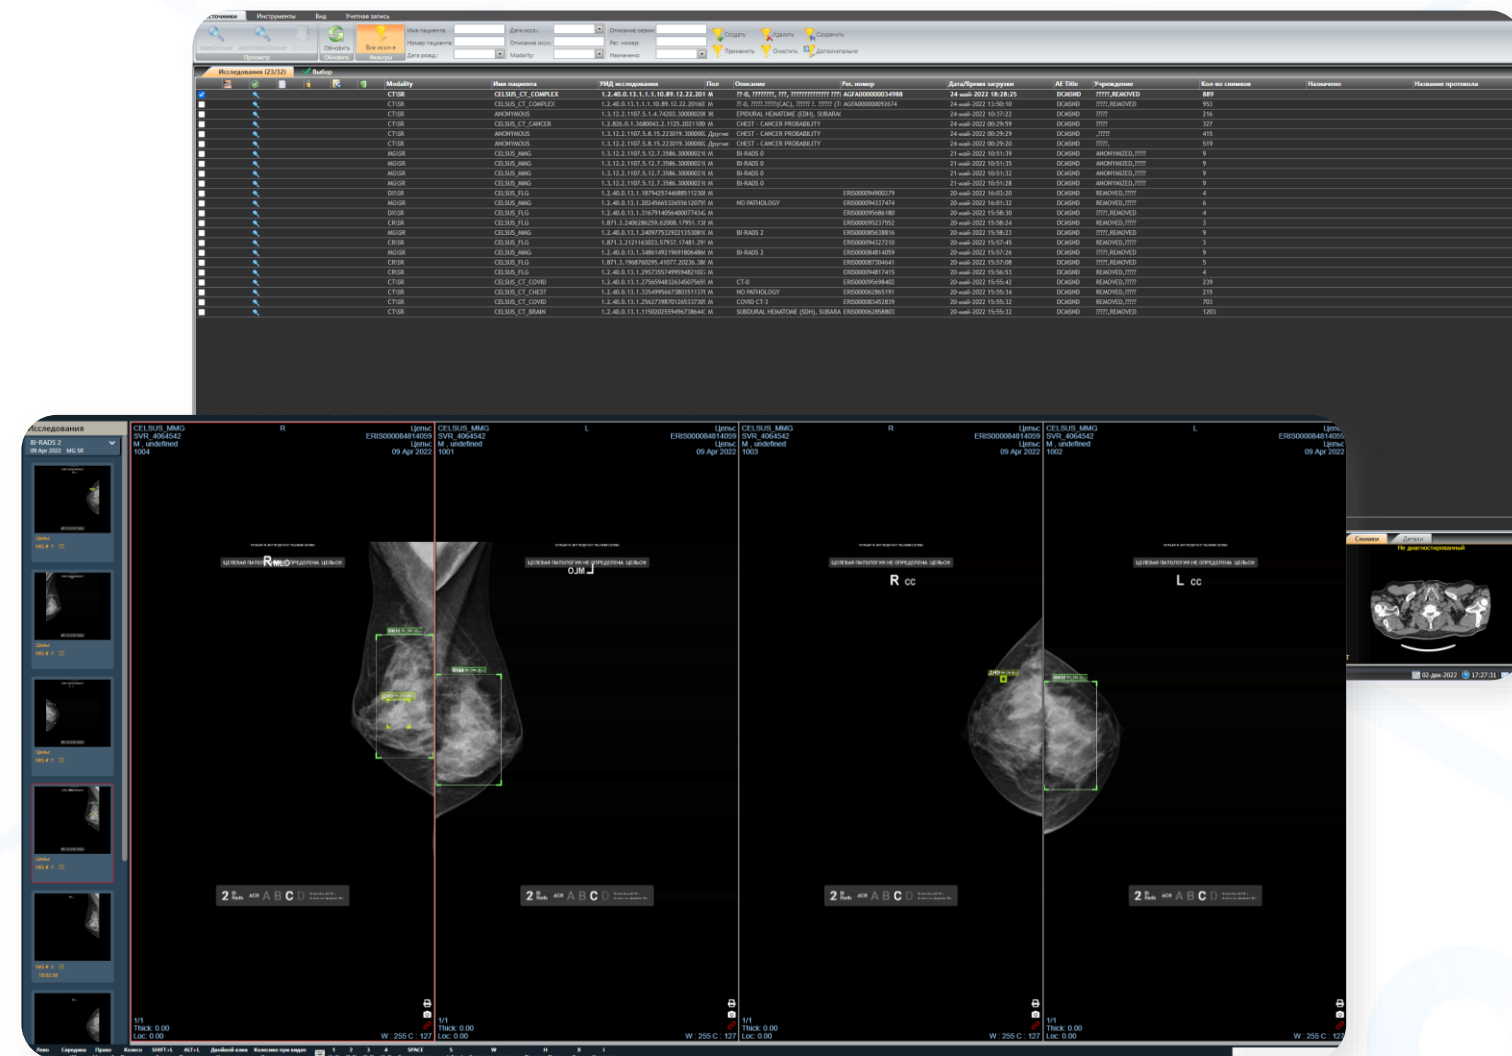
сточники Инструменты Вид Учетная запись

Обновить Все иссл-я Просмотр Обновить Фильтры

Имя пациента: Номер пациента: Дата рожд: Дата иссл: Описание иссл: Modality: Описание серии: Рег. номер: Назначено:

Создать Удалить Сохранить Применить Очистить Дополнительно

Исследования (23/32) Выбор

| Modality | Имя пациента | УИД исследования | Пол | Описание | Рег. номер | Дата/Время загрузки | AE Title | Учреждение | Кол-во снимков | Назначено | Название протокола |
|---|---|---|---|---|---|---|---|---|---|---|---|
| CT\SR | CELSUS_CT_COMPLEX | 1.2.40.0.13.1.1.1.10.89.12.22.201 | M | | AGFA000000034988 | 24-май-2022 18:28:25 | DCMSND | ?????,REMOVED | 889 | | |
| CT\SR | CELSUS_CT_COMPLEX | 1.2.40.0.13.1.1.1.10.89.12.22.20160 | M | | AGFA000000092674 | 24-май-2022 13:50:10 | DCMSND | ?????,REMOVED | 953 | | |
| CT\SR | ANONYMOUS | 1.3.12.2.1107.5.1.4.74203.30000028 | M | EPIDURAL HEMATOME (EDH), SUBARAC | | 24-май-2022 10:37:22 | DCMSND | ????? | 216 | | |
| CT\SR | CELSUS_CT_CANCER | 1.2.826.0.1.3680043.2.1125.2021100 | M | CHEST - CANCER PROBABILITY | | 24-май-2022 00:29:59 | DCMSND | ????? | 327 | | |
| CT\SR | ANONYMOUS | 1.3.12.2.1107.5.8.15.223019.300006 | Другие | CHEST - CANCER PROBABILITY | | 24-май-2022 00:29:29 | DCMSND | ,????? | 415 | | |
| CT\SR | ANONYMOUS | 1.3.12.2.1107.5.8.15.223019.300006 | Другие | CHEST - CANCER PROBABILITY | | 24-май-2022 00:29:20 | DCMSND | ?????, | 519 | | |
| MG\SR | CELSUS_MMG | 1.3.12.2.1107.5.12.7.3586.30000021 | M | BI-RADS 0 | | 21-май-2022 10:51:39 | DCMSND | ANONYMIZED,????? | 9 | | |
| MG\SR | CELSUS_MMG | 1.3.12.2.1107.5.12.7.3586.30000021 | M | BI-RADS 0 | | 21-май-2022 10:51:35 | DCMSND | ANONYMIZED,????? | 9 | | |
| MG\SR | CELSUS_MMG | 1.3.12.2.1107.5.12.7.3586.30000021 | M | BI-RADS 0 | | 21-май-2022 10:51:32 | DCMSND | ANONYMIZED,????? | 9 | | |
| MG\SR | CELSUS_MMG | 1.3.12.2.1107.5.12.7.3586.30000021 | M | BI-RADS 0 | | 21-май-2022 10:51:28 | DCMSND | ANONYMIZED,????? | 9 | | |
| DX\SR | CELSUS_FLG | 1.2.40.0.13.1.1.187942974468851123 | M | | ERIS000094900279 | 20-май-2022 16:03:20 | DCMSND | REMOVED,????? | 4 | | |
| MG\SR | CELSUS_MMG | 1.2.40.0.13.1.1.202456653265561207 | M | NO PATHOLOGY | ERIS000094337474 | 20-май-2022 16:01:32 | DCMSND | ?????,REMOVED | 6 | | |
| DX\SR | CELSUS_FLG | 1.2.40.0.13.1.1.316791405640007743 | M | | ERIS000095686180 | 20-май-2022 15:58:30 | DCMSND | ?????,REMOVED | 4 | | |
| CR\SR | CELSUS_FLG | 1.871.3.2406286259.62008.17951.13 | M | | ERIS000095237592 | 20-май-2022 15:58:24 | DCMSND | REMOVED,????? | 3 | | |
| MG\SR | CELSUS_MMG | 1.2.40.0.13.1.1.240977532922135308 | M | BI-RADS 2 | ERIS000085638816 | 20-май-2022 15:58:23 | DCMSND | ?????,REMOVED | 9 | | |
| CR\SR | CELSUS_FLG | 1.871.3.2121163033.57937.17481.29 | M | | ERIS000094327210 | 20-май-2022 15:57:45 | DCMSND | REMOVED,????? | 3 | | |
| MG\SR | CELSUS_MMG | 1.2.40.0.13.1.1.348614921969180648 | M | BI-RADS 2 | ERIS000084814059 | 20-май-2022 15:57:26 | DCMSND | ?????,REMOVED | 9 | | |
| CR\SR | CELSUS_FLG | 1.871.3.1968760295.41077.20236.38 | M | | ERIS000087304641 | 20-май-2022 15:57:08 | DCMSND | ?????,REMOVED | 5 | | |
| CR\SR | CELSUS_FLG | 1.2.40.0.13.1.1.295735574995948210 | M | | ERIS000094817415 | 20-май-2022 15:56:53 | DCMSND | REMOVED,????? | 4 | | |
| CT\SR | CELSUS_CT_COVID | 1.2.40.0.13.1.1.275659483263450756 | M | CT-0 | ERIS000095698402 | 20-май-2022 15:55:42 | DCMSND | REMOVED,????? | 239 | | |
| CT\SR | CELSUS_CT_CHEST | 1.2.40.0.13.1.1.335499566728025113 | M | NO PATHOLOGY | ERIS000062865191 | 20-май-2022 15:55:34 | DCMSND | REMOVED,????? | 215 | | |
| CT\SR | CELSUS_CT_COVID | 1.2.40.0.13.1.1.256273987012653370 | M | COVID CT-3 | ERIS000083452839 | 20-май-2022 15:55:32 | DCMSND | REMOVED,????? | 703 | | |
| CT\SR | CELSUS_CT_BRAIN | 1.2.40.0.13.1.1.115020255949673864 | M | SUBDURAL HEMATOME (SDH), SUBARA | ERIS000062858803 | 20-май-2022 15:55:32 | DCMSND | ?????,REMOVED | 1203 | | |

Исследования
BI-RADS 2
09 Apr 2022 MG SR

Цельс MG # 1

CELSUS_MMG SVR_4064542 M , undefined 1004 R Цельс ERIS000084814059 Цельс 09 Apr 2022
CELSUS_MMG SVR_4064542 M , undefined 1001 L Цельс ERIS000084814059 Цельс 09 Apr 2022
CELSUS_MMG SVR_4064542 M , undefined 1003 R Цельс ERIS000084814059 Цельс 09 Apr 2022
CELSUS_MMG SVR_4064542 M , undefined 1002 L Цельс ERIS000084814059 Цельс 09 Apr 2022

ЦЕЛЕВАЯ ПАТОЛОГИЯ НЕ ОПРЕДЕЛЕНА ЦЕЛЬСОМ
R MLO
L MLO
R CC
L CC

2 ACR A B C D

1/1 Thick: 0.00 Loc: 0.00 W : 255 C : 127

Снимки Детали
Не диагностированный
02-дек-2022 17:27:31